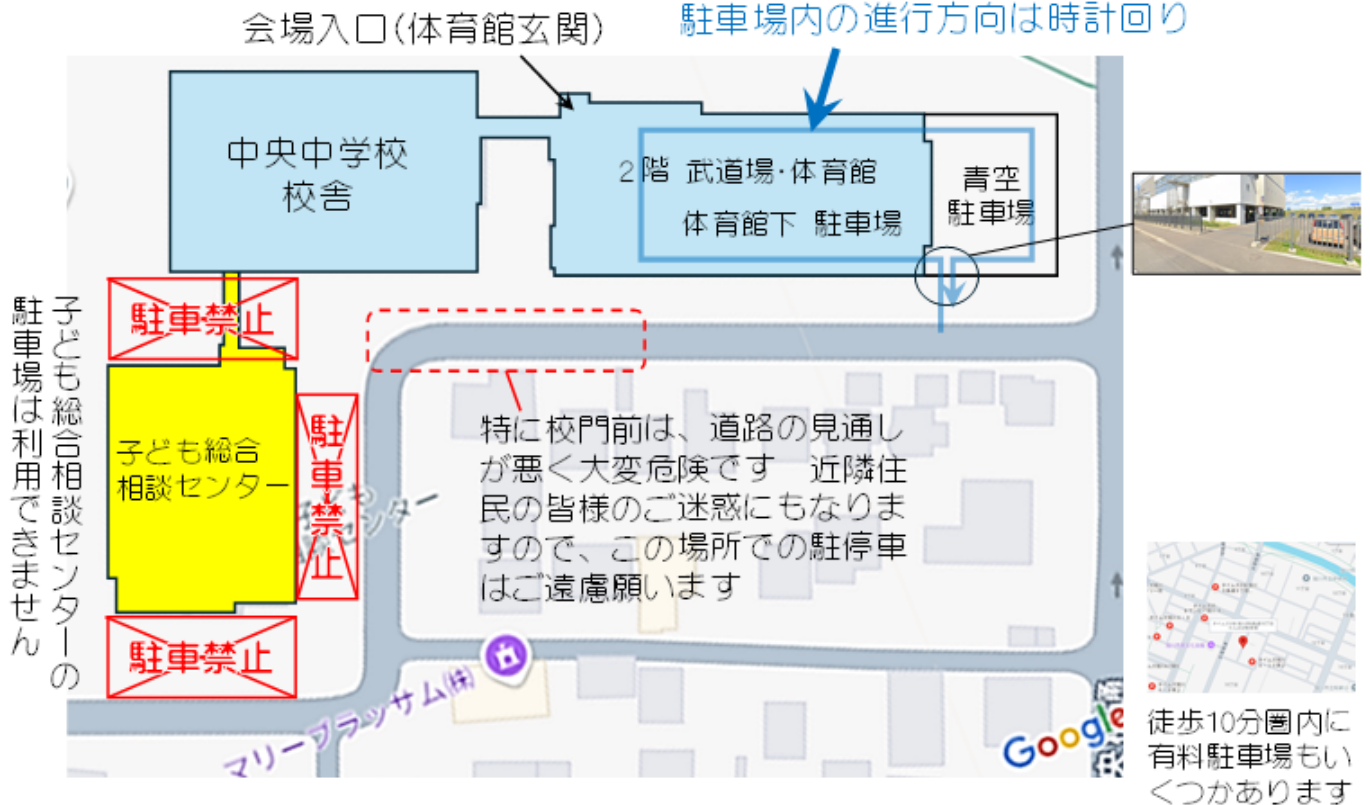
会場入口(体育館玄関)

駐車場内の進行方向は時計回り

中央中学校
校舎

2階 武道場・体育館

体育館下 駐車場

青空
駐車場

駐車禁止

子ども総合相談センターの駐車場は利用できません

子ども総合
相談センター

駐車禁止

駐車禁止

特に校門前は、道路の見通しが悪く大変危険です 近隣住民の皆様のご迷惑にもなりますので、この場所での駐停車はご遠慮願います

マリープラッサム(株)

Google

徒歩10分圏内に有料駐車場もいくつかあります